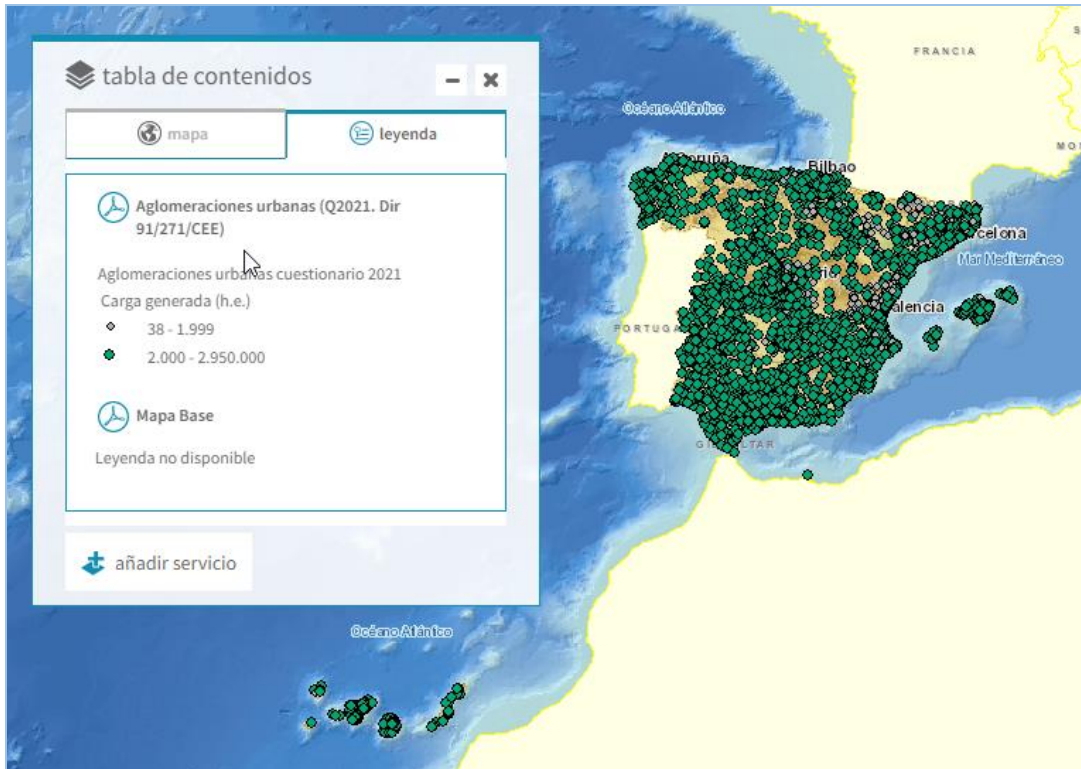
tabla de contenidos

mapa

leyenda

Aglomeraciones urbanas (Q2021. Dir 91/271/CEE)

Aglomeraciones urbanas cuestionario 2021
Carga generada (h.e.)
38 - 1.999
2.000 - 2.950.000

Mapa Base

Leyenda no disponible

añadir servicio

FRANCIA

Océano Atlántico

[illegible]oruña

Bilbao

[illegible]celona

Mar Mediterráneo

alencia

PORTUGA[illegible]

G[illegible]LTAR

Océano Atlántico

MO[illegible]

S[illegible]